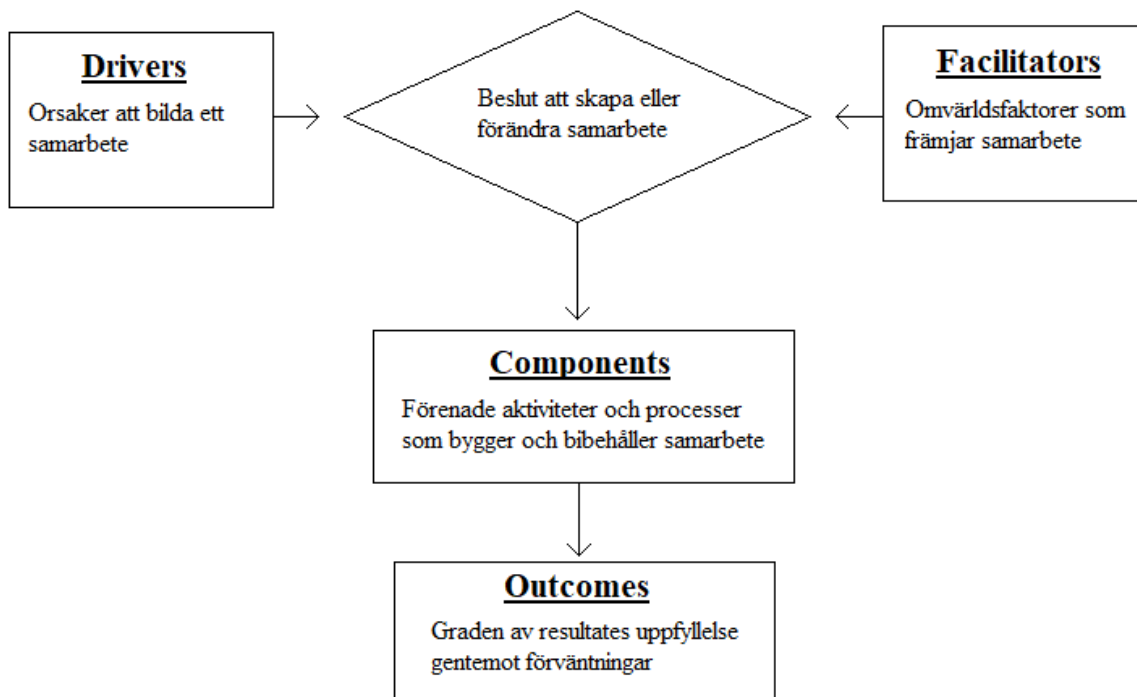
**Drivers**

Orsaker att bilda ett samarbete

Beslut att skapa eller förändra samarbete

**Facilitators**

Omvärldsfaktorer som främjar samarbete

**Components**

Förenade aktiviteter och processer som bygger och bibehåller samarbete

**Outcomes**

Graden av resultates uppfyllelse gentemot förväntningar